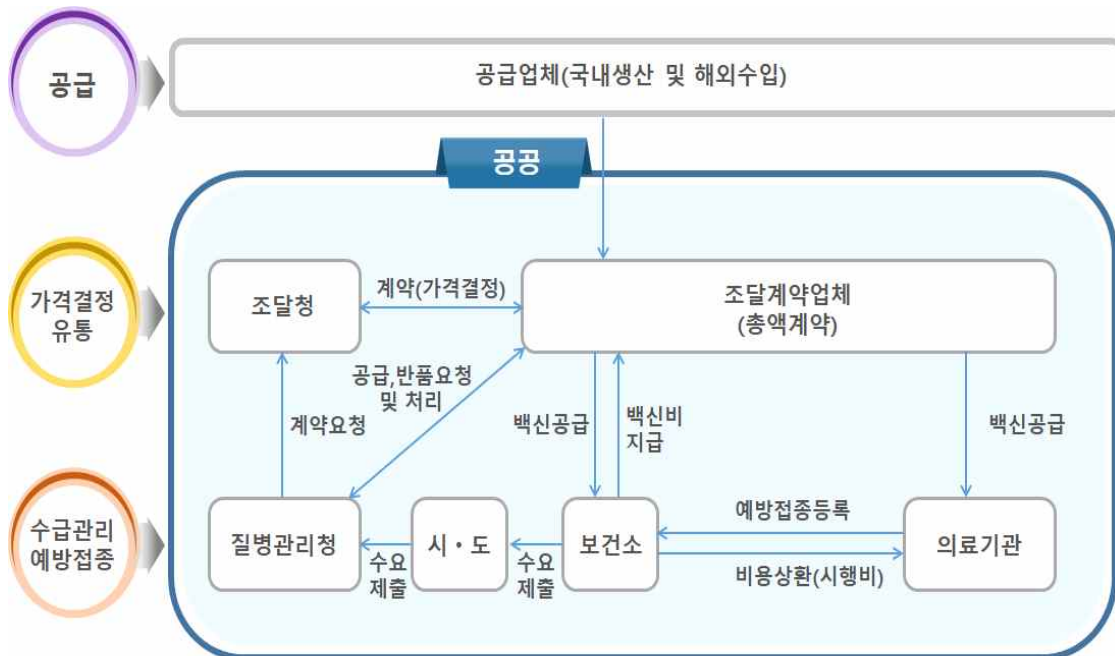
공급

공급업체(국내생산 및 해외수입)

공공

가격결정
유통

조달청

계약(가격결정)

조달계약업체
(총액계약)

공급,반품요청
및 처리

계약요청

백신공급

백신비
지급

백신공급

수급관리
예방접종

질병관리청

수요
제출

시・도

수요
제출

보건소

예방접종등록

비용상환(시행비)

의료기관